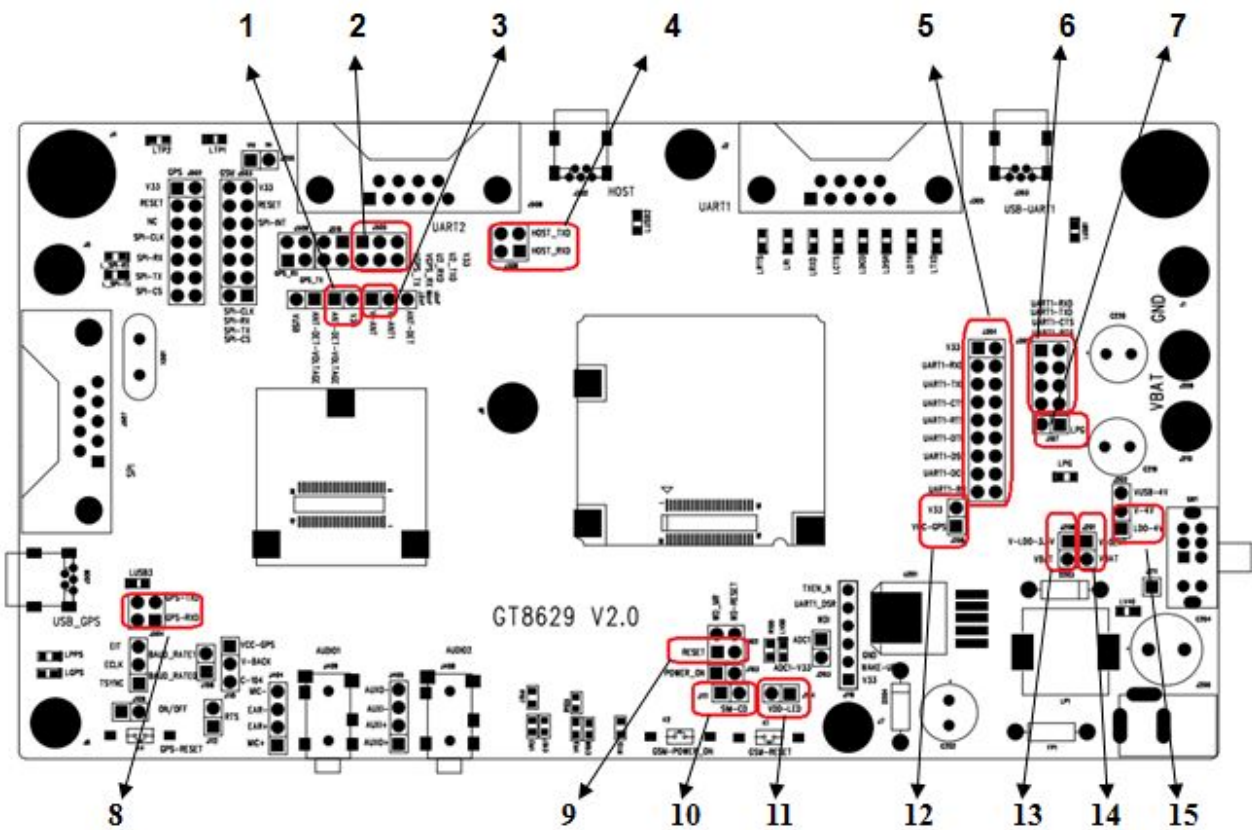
1
2
3
4
5
6
7

LTP2
LTP1

GPS
V33
RESET
NC
SPI-CLK
SPI-RX
SPI-TX
SPI-CS

GSM
V33
RESET
SPI-INT
SPI-CLK
SPI-RX
SPI-TX
SPI-CS

UART2
HOST
HOST_TXD
HOST_RXD
UART1
USB-UART1
GND
VBAT

V33
UART1-RXD
UART1-TXD
UART1-CTS
UART1-RTS
UART1-DTR
UART1-DSR
UART1-DCD
UART1-RI

UART1-RXD
UART1-TXD
UART1-CTS
UART1-RTS
LPG

V33
VCC-GPS

VUSB-4V
V-4V
LDO-4V
V-LDO-3.3V
VBAT

USB_GPS
LUSB3
GPS-TXD
GPS-RXD
DT
ECLK
TSYNC
BAUD_RATE1
BAUD_RATE0
VCC-GPS
V-BACK
C-104
RTS
ON/OFF
GPS-RESET
LPPS
LGPS

AUDIO1
AUDIO2
MIC-
EAR-
EAR+
MIC+
AUX0-
AUX0+
AUX1+
AUX1-

GT8629 V2.0

RESET
POWER_ON
SW-CO
VDD-LCD
GSM-POWER_ON
GSM-RESET
ADC1
ADC1-V33
TXEN_N
UART1_DSR
GND
WAKE-UP
V33

8
9
10
11
12
13
14
15